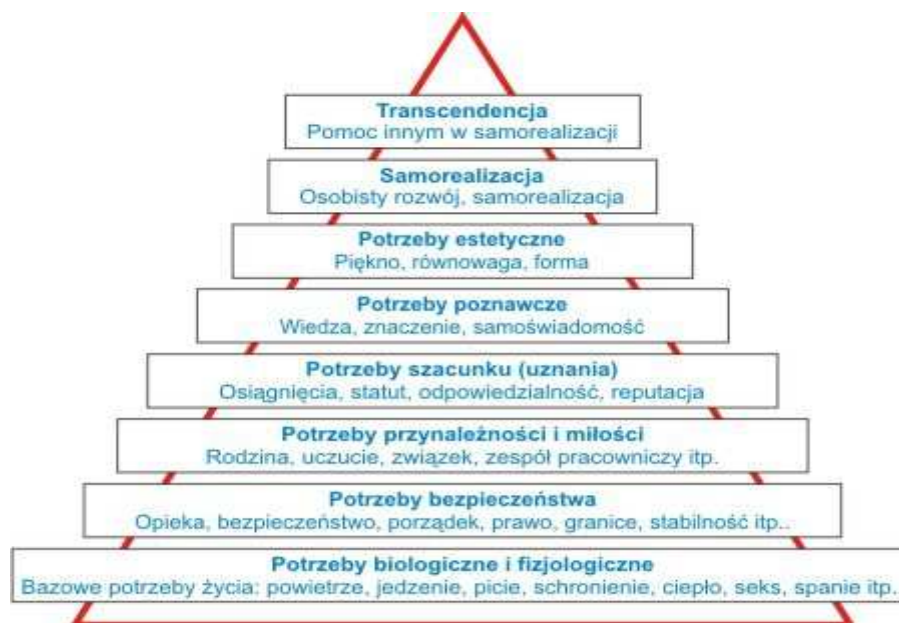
Transcendencja
Pomoc innym w samorealizacji

Samorealizacja
Osobisty rozwój, samorealizacja

Potrzeby estetyczne
Piękno, równowaga, forma

Potrzeby poznawcze
Wiedza, znaczenie, samoświadomość

Potrzeby szacunku (uznania)
Osiągnięcia, statut, odpowiedzialność, reputacja

Potrzeby przynależności i miłości
Rodzina, uczucie, związek, zespół pracowniczy itp.

Potrzeby bezpieczeństwa
Opieka, bezpieczeństwo, porządek, prawo, granice, stabilność itp..

Potrzeby biologiczne i fizjologiczne
Bazowe potrzeby życia: powietrze, jedzenie, picie, schronienie, ciepło, seks, spanie itp.